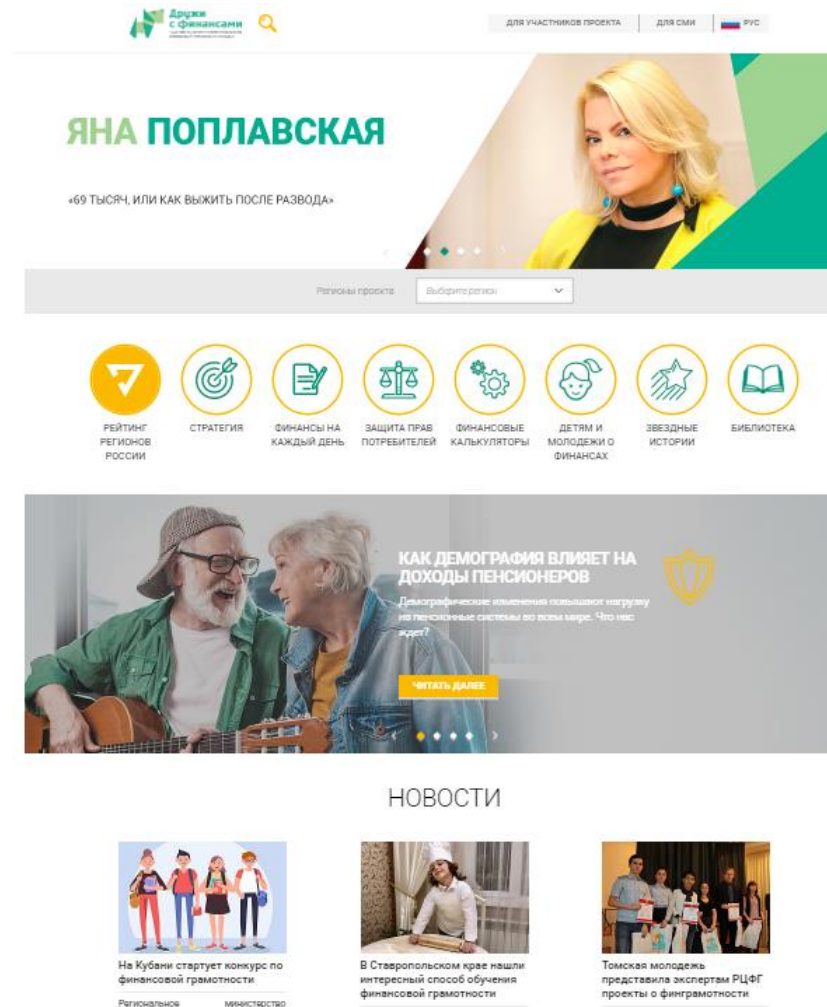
Дружи с финансами

ДЛЯ УЧАСТНИКОВ ПРОЕКТА | ДЛЯ СМИ | РУС

ЯНА ПОПЛАВСКАЯ

«69 ТЫСЯЧ, ИЛИ КАК ВЫЖИТЬ ПОСЛЕ РАЗВОДА»

Регионы проекта | Выберите регион

РЕЙТИНГ РЕГИОНОВ РОССИИ

СТРАТЕГИЯ

ФИНАНСЫ НА КАЖДЫЙ ДЕНЬ

ЗАЩИТА ПРАВ ПОТРЕБИТЕЛЕЙ

ФИНАНСОВЫЕ КАЛЬКУЛЯТОРЫ

ДЕТЯМ И МОЛОДЕЖИ О ФИНАНСАХ

ЗВЕЗДНЫЕ ИСТОРИИ

БИБЛИОТЕКА

КАК ДЕМОГРАФИЯ ВЛИЯЕТ НА ДОХОДЫ ПЕНСИОНЕРОВ

Демографические изменения повышают нагрузку на пенсионные системы во всем мире. Что нас ждет?

ЧИТАТЬ ДАЛЕЕ

НОВОСТИ

На Кубани стартует конкурс по финансовой грамотности

Региональное | министерство

В Ставропольском крае нашли интересный способ обучения финансовой грамотности

Томская молодежь представила экспертам РЦФГ проекты о финграмотности